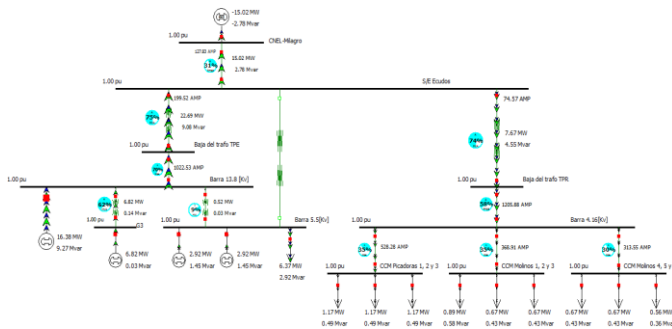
-15.02 MW
-2.78 Mvar

1.00 pu
CNEL-Milagro
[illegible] AMP
31%
15.02 MW
2.78 Mvar

1.00 pu
S/E Ecudos

199.62 AMP
75%
22.69 MW
9.08 Mvar
1.00 pu
Baja del trafo TPE
76%
1022.53 AMP
1.00 pu
Barra 13.8 [Kv]

62%
6.82 MW
0.14 Mvar
1.00 pu
G3
9%
0.52 MW
0.03 Mvar

16.38 MW
9.27 Mvar

6.82 MW
0.03 Mvar

2.92 MW
1.45 Mvar

2.92 MW
1.45 Mvar

Barra 5.5[Kv]
6.37 MW
2.92 Mvar

74.57 AMP
74%
7.67 MW
4.55 Mvar
1.00 pu
Baja del trafo TPR
58%
1205.88 AMP
1.00 pu
Barra 4.16[Kv]

53%
528.28 AMP
1.00 pu
CCM Picadoras 1, 2 y 3
53%
368.91 AMP
1.00 pu
CCM Molinos 1, 2 y 3
36%
313.55 AMP
1.00 pu
CCM Molinos 4, 5 y

1.17 MW
0.49 Mvar
1.17 MW
0.49 Mvar
1.17 MW
0.49 Mvar
0.89 MW
0.58 Mvar
0.67 MW
0.43 Mvar
0.67 MW
0.43 Mvar
0.67 MW
0.43 Mvar
0.67 MW
0.43 Mvar
0.56 MW
0.36 Mvar